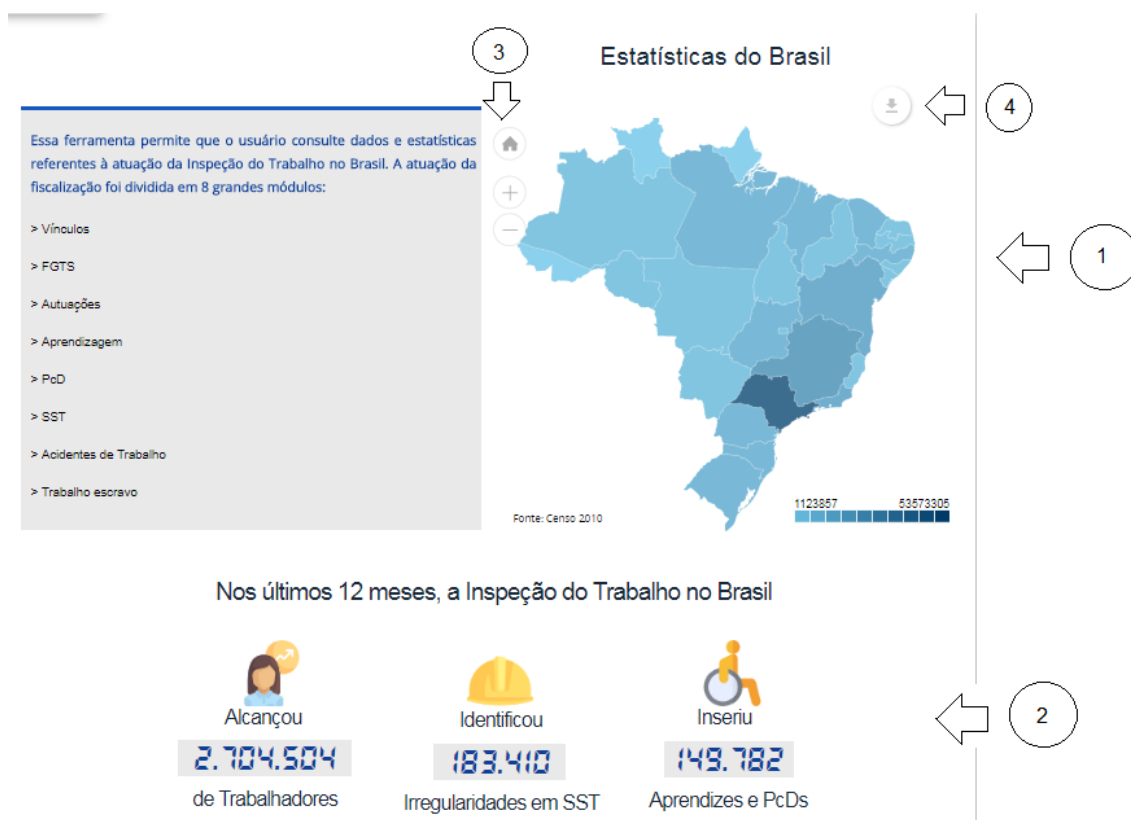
3

Estatísticas do Brasil

4

Essa ferramenta permite que o usuário consulte dados e estatísticas referentes à atuação da Inspeção do Trabalho no Brasil. A atuação da fiscalização foi dividida em 8 grandes módulos:

> Vínculos

> FGTS

> Autuações

> Aprendizagem

> PcD

> SST

> Acidentes de Trabalho

> Trabalho escravo

1

Fonte: Censo 2010

1123857 53573305

Nos últimos 12 meses, a Inspeção do Trabalho no Brasil

Alcançou
2.704.504
de Trabalhadores

Identificou
183.410
Irregularidades em SST

Inseriu
149.782
Aprendizes e PcDs

2